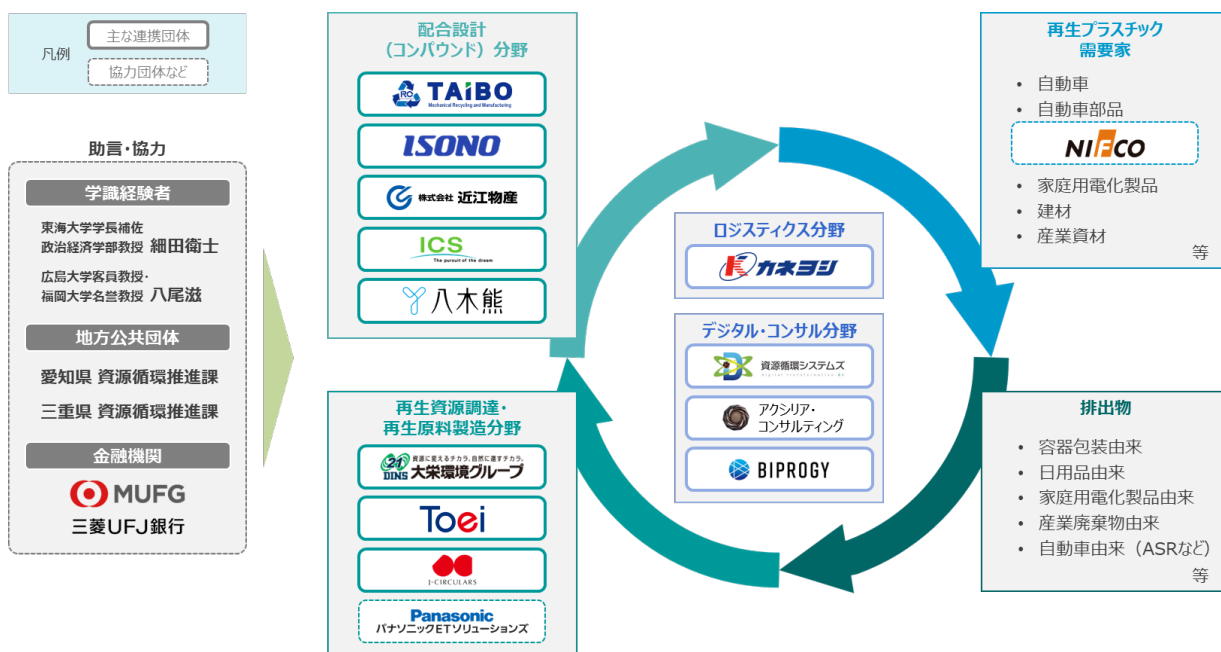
凡例
主な連携団体
協力団体など

助言・協力

学識経験者
東海大学学長補佐
政治経済学部教授 細田衛士
広島大学客員教授・
福岡大学名誉教授 八尾滋

地方公共団体
愛知県 資源循環推進課
三重県 資源循環推進課

金融機関
MUFG
三菱UFJ銀行

配合設計
（コンパウンド）分野
TAIBO
Mechanical Recycling and Manufacturing
ISONO
株式会社 近江物産
ICS
The pursuit of the dream
八木熊

再生資源調達・
再生原料製造分野
資源に変えるチカラ。自然に還すチカラ。
DINS 大栄環境グループ
Toei
J-CIRCULARS
Panasonic
パナソニックETソリューションズ

ロジスティクス分野
カネヨシ

デジタル・コンサル分野
資源循環システムズ
アクシリア・
コンサルティング
BIPROGY

再生プラスチック
需要家
• 自動車
• 自動車部品
NIFCO
• 家庭用電化製品
• 建材
• 産業資材
等

排出物
• 容器包装由来
• 日用品由来
• 家庭用電化製品由来
• 産業廃棄物由来
• 自動車由来（ASRなど）
等